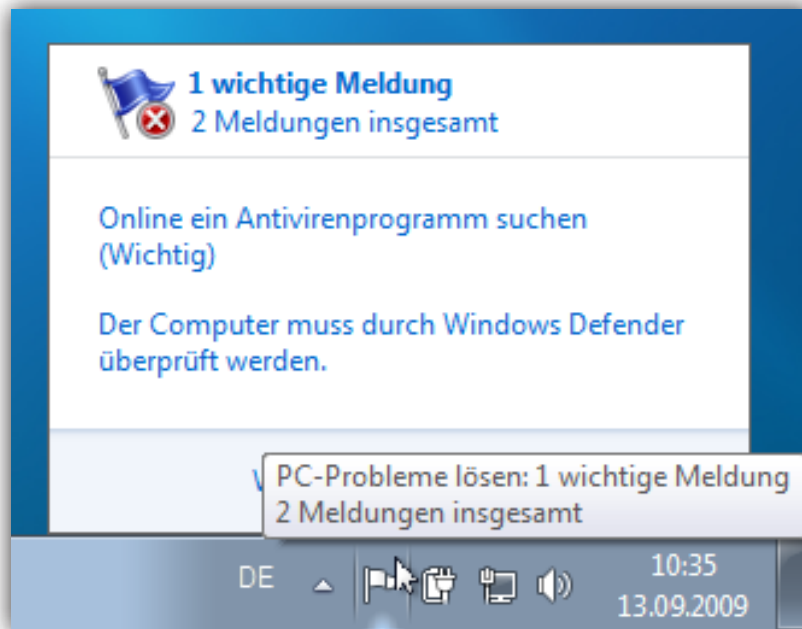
1 wichtige Meldung
2 Meldungen insgesamt

Online ein Antivirenprogramm suchen (Wichtig)

Der Computer muss durch Windows Defender überprüft werden.

W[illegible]

PC-Probleme lösen: 1 wichtige Meldung
2 Meldungen insgesamt

DE

10:35
13.09.2009